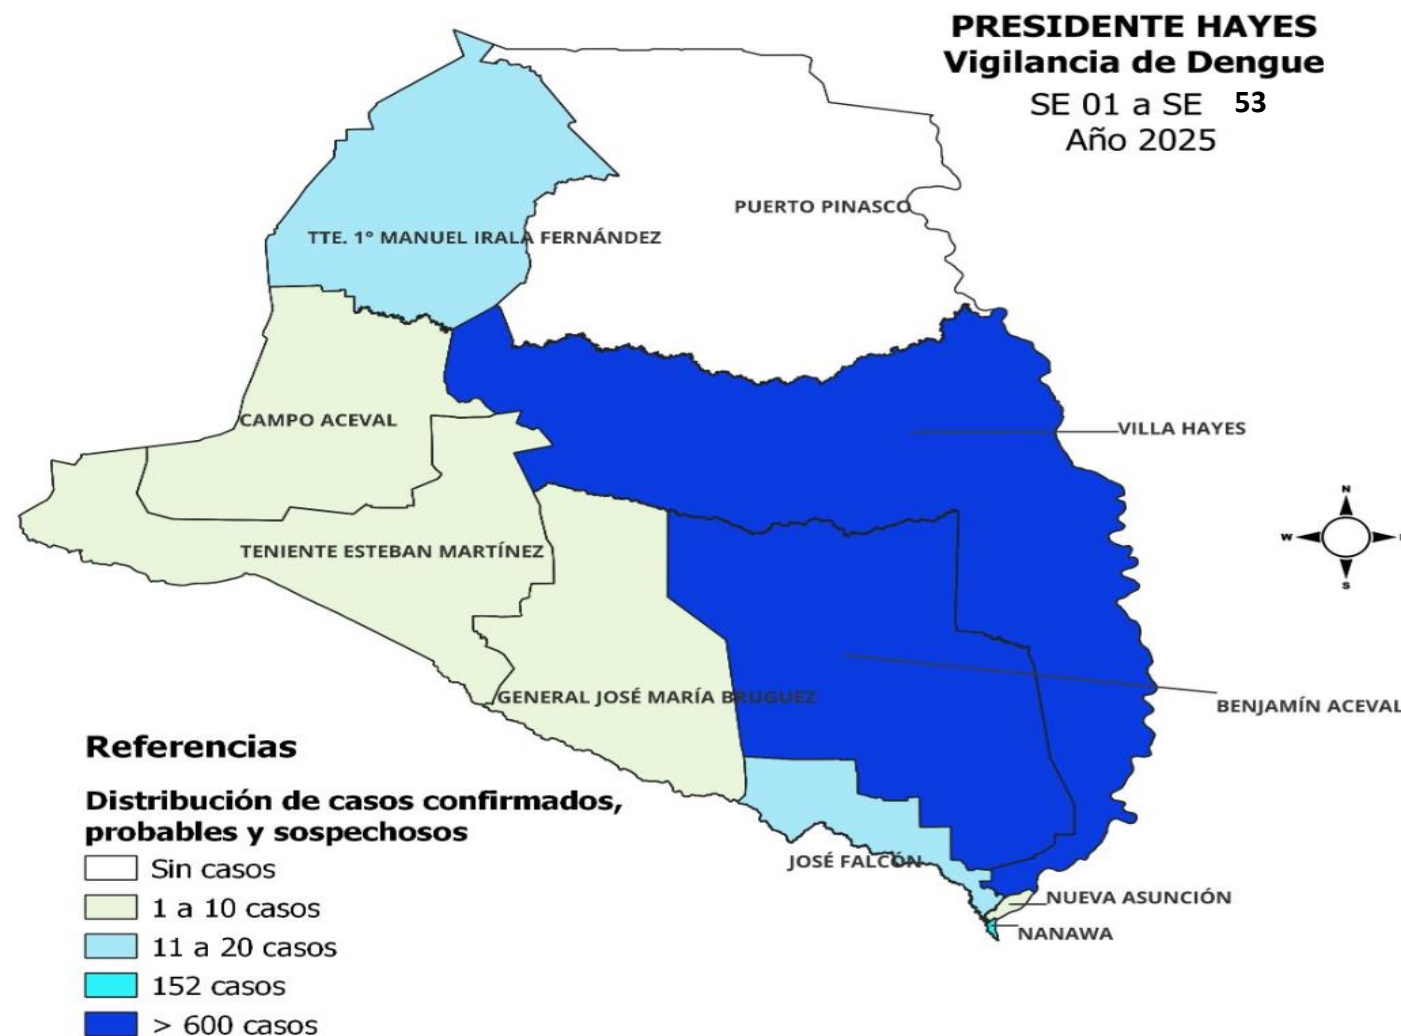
PRESIDENTE HAYES
Vigilancia de Dengue
SE 01 a SE 53
Año 2025

PUERTO PINASCO

TTE. 1° MANUEL IRALA FERNÁNDEZ

CAMPO ACEVAL

VILLA HAYES

N
W
S

TENIENTE ESTEBAN MARTÍNEZ

GENERAL JOSÉ MARÍA BRUGUEZ

BENJAMÍN ACEVAL

JOSÉ FALCÓN

NUEVA ASUNCIÓN

NANAWA

Referencias

Distribución de casos confirmados, probables y sospechosos
Sin casos
1 a 10 casos
11 a 20 casos
152 casos
> 600 casos